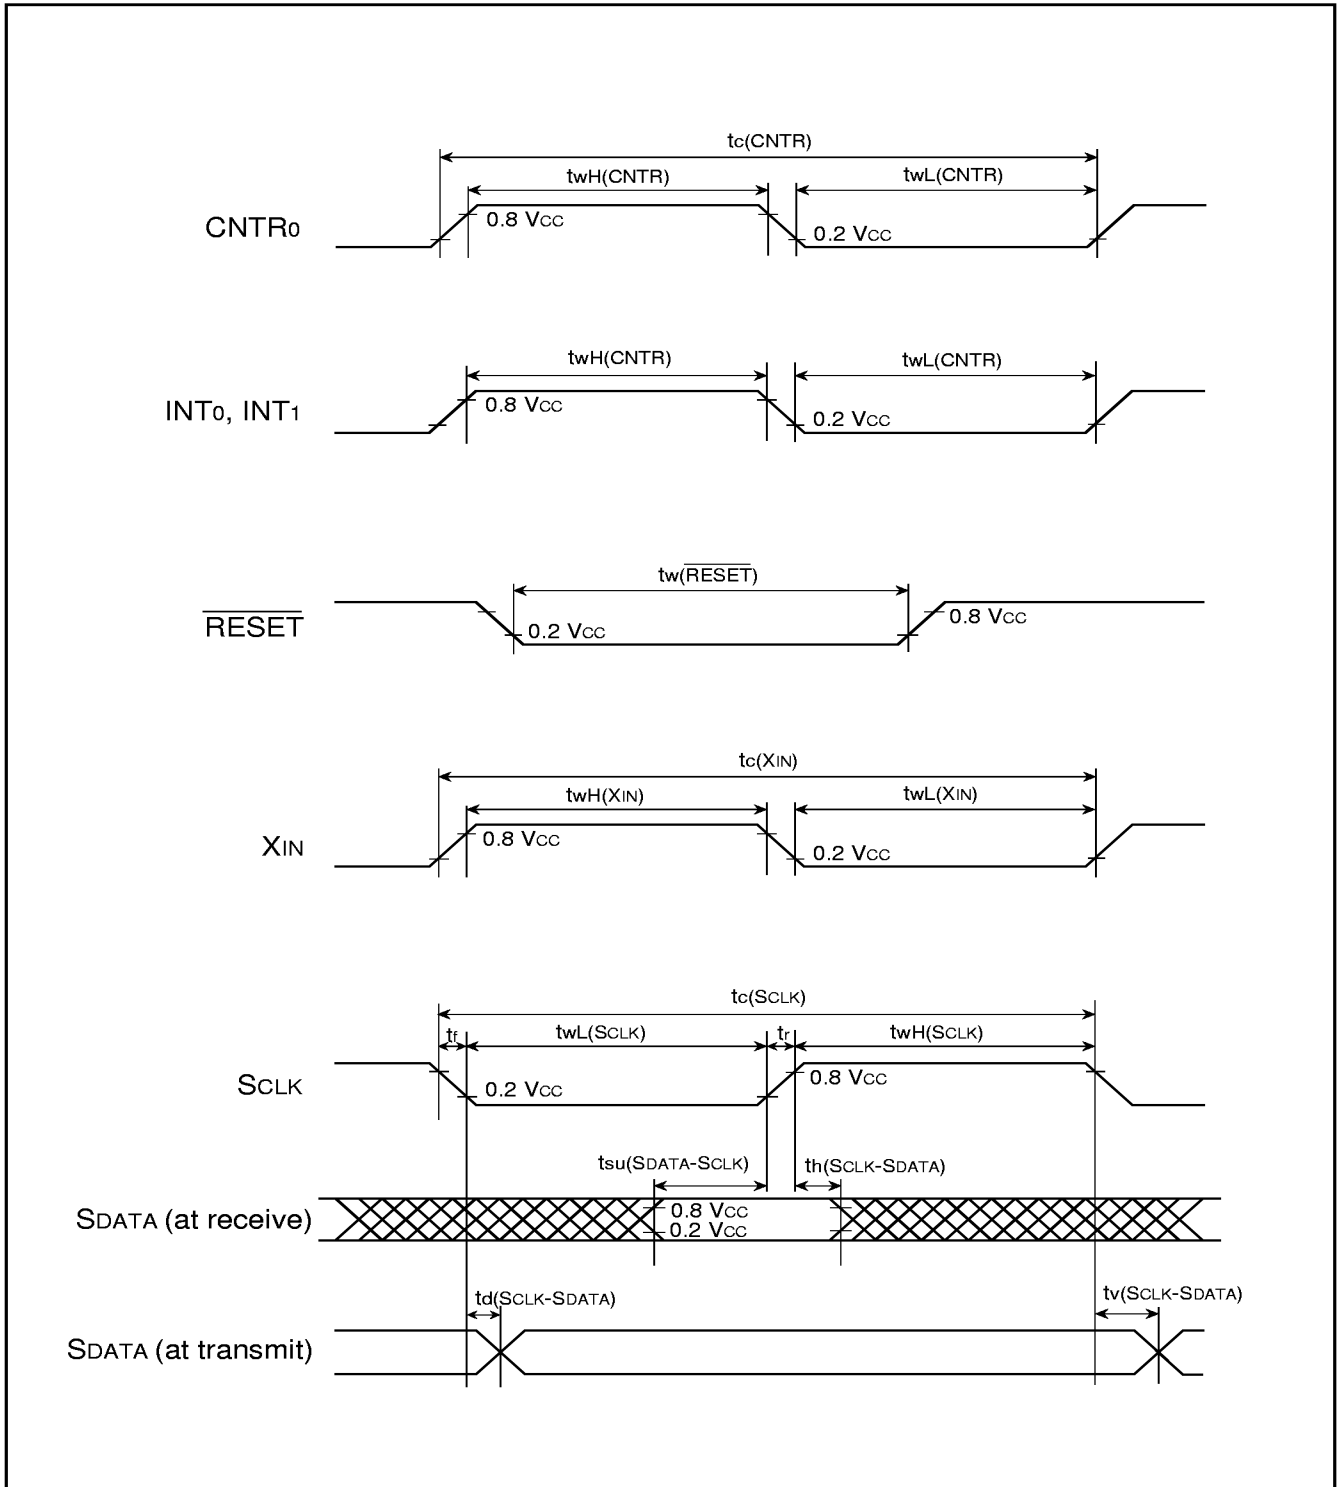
tc(CNTR)

twH(CNTR)

twL(CNTR)

CNTR0

0.8 VCC

0.2 VCC

twH(CNTR)

twL(CNTR)

INT0, INT1

0.8 VCC

0.2 VCC

tw($\overline{RESET}$)

$\overline{RESET}$

0.2 VCC

0.8 VCC

tc(XIN)

twH(XIN)

twL(XIN)

XIN

0.8 VCC

0.2 VCC

tc(SCLK)

tf

twL(SCLK)

tr

twH(SCLK)

SCLK

0.2 VCC

0.8 VCC

tsu(SDATA-SCLK)

th(SCLK-SDATA)

SDATA (at receive)

0.8 VCC

0.2 VCC

td(SCLK-SDATA)

tv(SCLK-SDATA)

SDATA (at transmit)